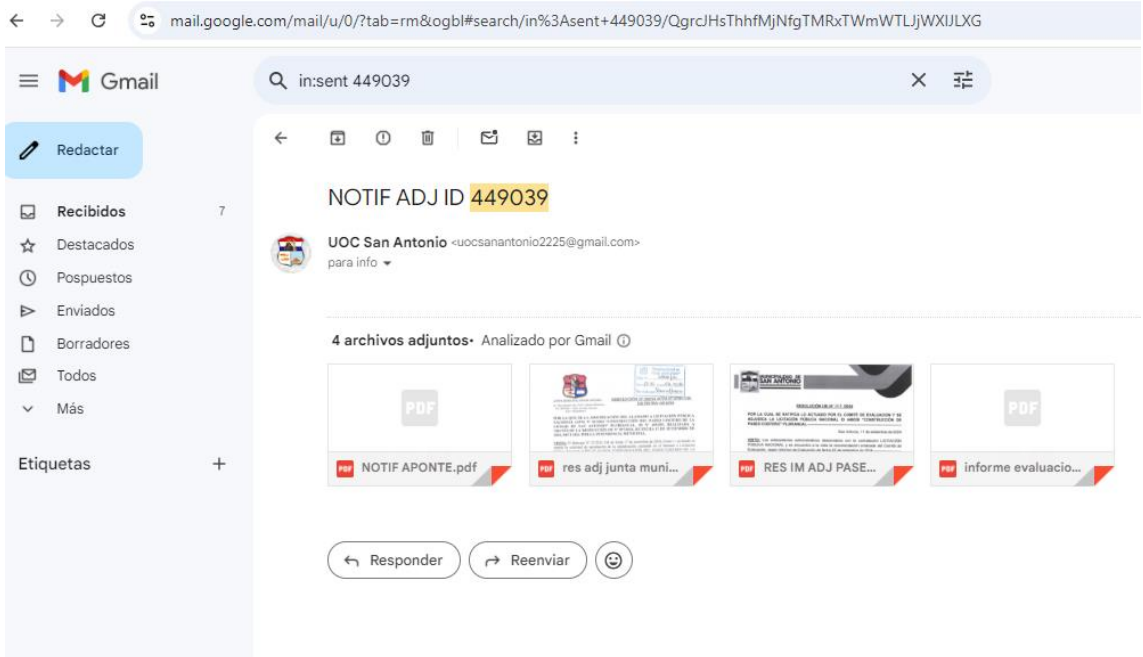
mail.google.com/mail/u/0/?tab=rm&ogbl#search/in%3Asent+449039/QgrcJHsThhfMjNfgTMRxTWmWTLJjWXIJLXG

Gmail

in:sent 449039

Redactar

Recibidos 7

Destacados

Pospuestos

Enviados

Borradores

Todos

Más

Etiquetas

NOTIF ADJ ID 449039

UOC San Antonio <uocsanantonio2225@gmail.com>

para info

4 archivos adjuntos • Analizado por Gmail

PDF

NOTIF APONTE.pdf

res adj junta muni...

RES IM ADJ PASE...

PDF

informe evaluacio...

Responder

Reenviar